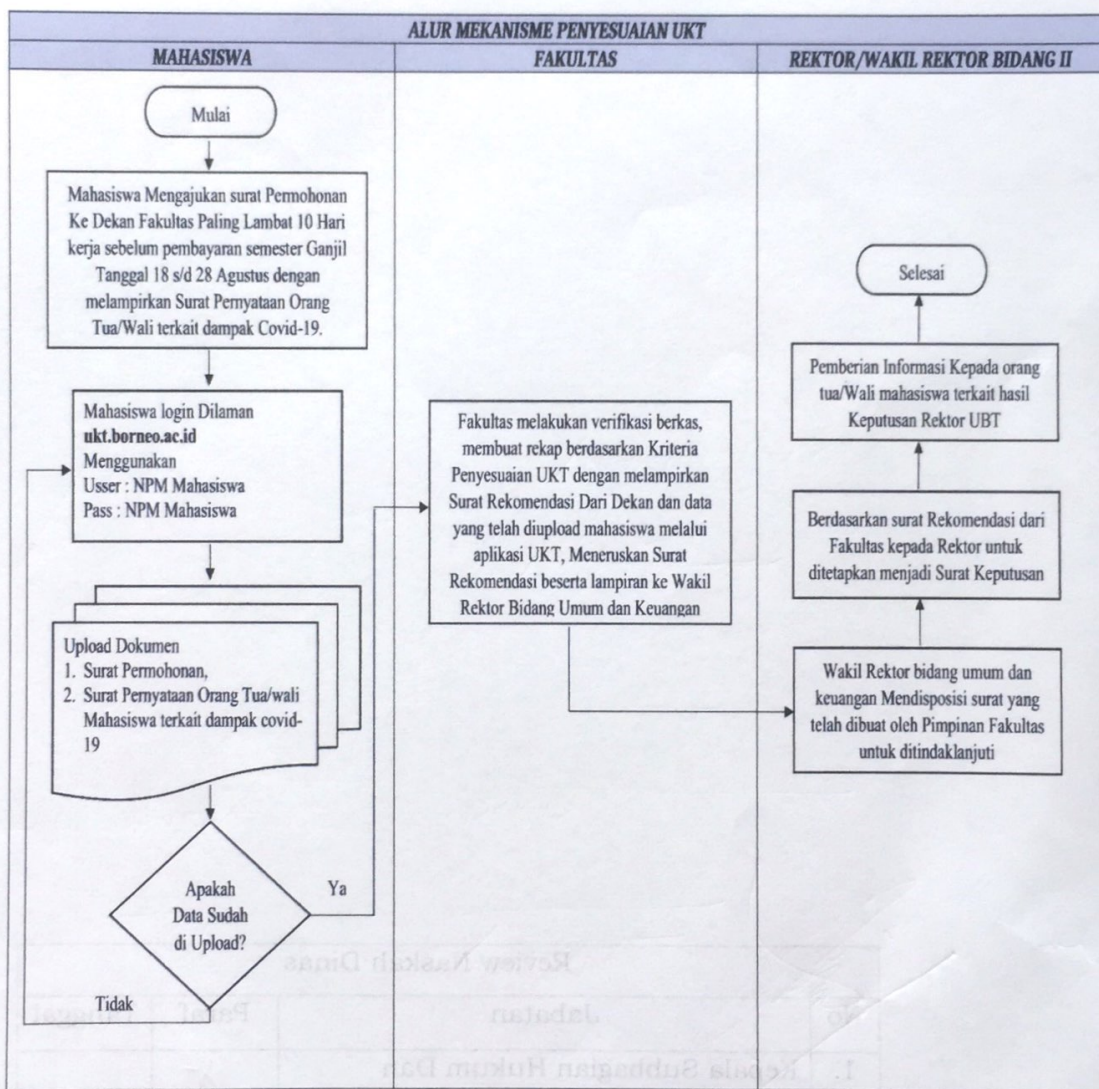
ALUR MEKANISME PENYESUAIAN UKT

MAHASISWA

Mulai

Mahasiswa Mengajukan surat Permohonan Ke Dekan Fakultas Paling Lambat 10 Hari kerja sebelum pembayaran semester Ganjil Tanggal 18 s/d 28 Agustus dengan melampirkan Surat Pernyataan Orang Tua/Wali terkait dampak Covid-19.

Mahasiswa login Dilaman **ukt.borneo.ac.id** Menggunakan
Usser : NPM Mahasiswa
Pass : NPM Mahasiswa

Upload Dokumen
1. Surat Permohonan,
2. Surat Pernyataan Orang Tua/wali Mahasiswa terkait dampak covid-19

Apakah Data Sudah di Upload?

Ya

Tidak

FAKULTAS

Fakultas melakukan verifikasi berkas, membuat rekap berdasarkan Kriteria Penyesuaian UKT dengan melampirkan Surat Rekomendasi Dari Dekan dan data yang telah diupload mahasiswa melalui aplikasi UKT, Meneruskan Surat Rekomendasi beserta lampiran ke Wakil Rektor Bidang Umum dan Keuangan

REKTOR/WAKIL REKTOR BIDANG II

Selesai

Pemberian Informasi Kepada orang tua/Wali mahasiswa terkait hasil Keputusan Rektor UBT

Berdasarkan surat Rekomendasi dari Fakultas kepada Rektor untuk ditetapkan menjadi Surat Keputusan

Wakil Rektor bidang umum dan keuangan Mendisposisi surat yang telah dibuat oleh Pimpinan Fakultas untuk ditindaklanjuti

| Review Naskah Dinas | | | |
|---|---|---|---|
| No | Jabatan | Paraf | Tanggal |
| 1. | Kepala Subbagian Hukum Dan | | |